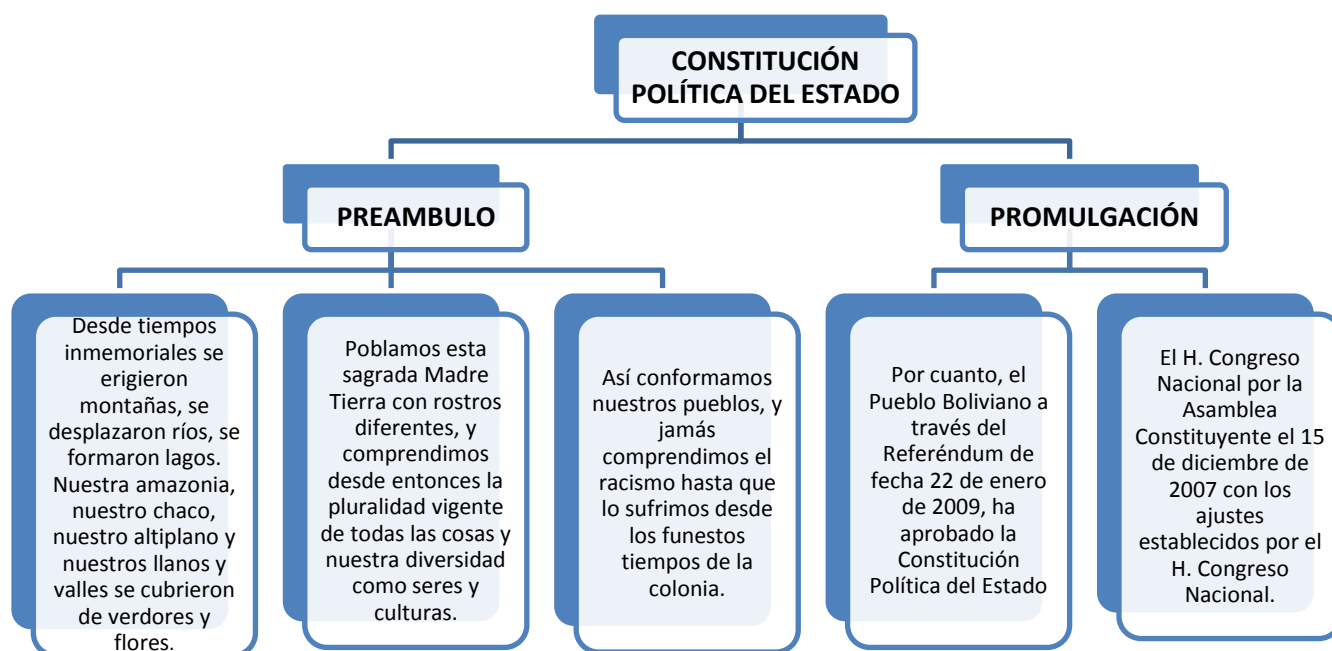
CONSTITUCIÓN POLÍTICA DEL ESTADO

PREAMBULO

PROMULGACIÓN

Desde tiempos inmemoriales se erigieron montañas, se desplazaron ríos, se formaron lagos. Nuestra amazonia, nuestro chaco, nuestro altiplano y nuestros llanos y valles se cubrieron de verdores y flores.

Poblamos esta sagrada Madre Tierra con rostros diferentes, y comprendimos desde entonces la pluralidad vigente de todas las cosas y nuestra diversidad como seres y culturas.

Así conformamos nuestros pueblos, y jamás comprendimos el racismo hasta que lo sufrimos desde los funestos tiempos de la colonia.

Por cuanto, el Pueblo Boliviano a través del Referéndum de fecha 22 de enero de 2009, ha aprobado la Constitución Política del Estado

El H. Congreso Nacional por la Asamblea Constituyente el 15 de diciembre de 2007 con los ajustes establecidos por el H. Congreso Nacional.